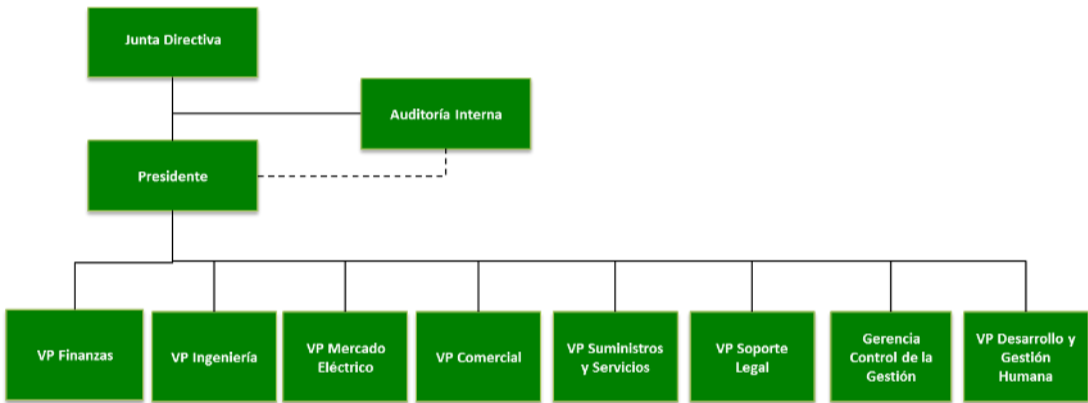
Junta Directiva

Auditoría Interna

Presidente

VP Finanzas

VP Ingeniería

VP Mercado Eléctrico

VP Comercial

VP Suministros y Servicios

VP Soporte Legal

Gerencia Control de la Gestión

VP Desarrollo y Gestión Humana